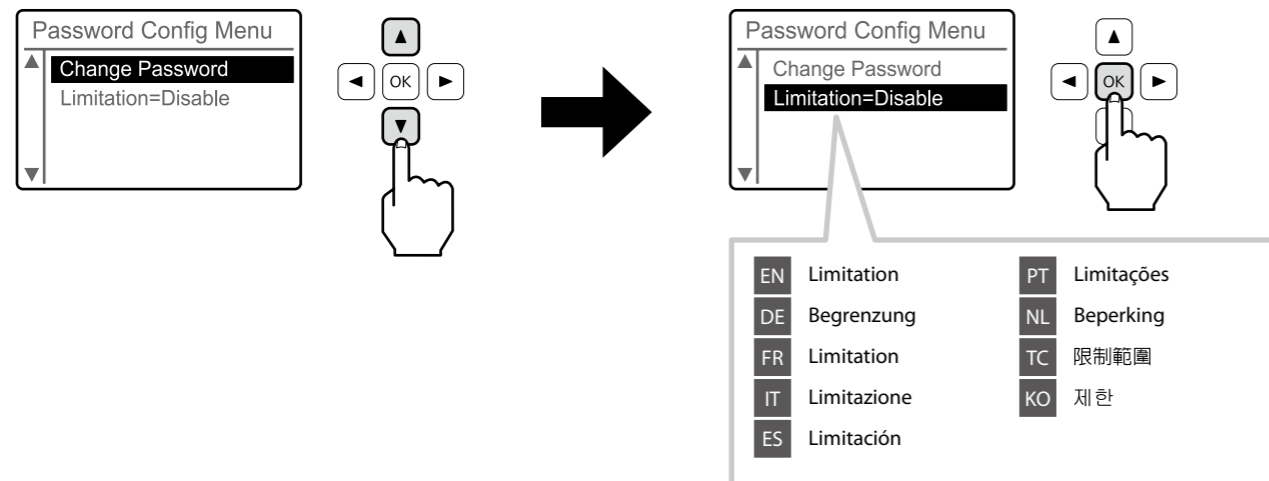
Password Config Menu
Change Password
Limitation=Disable

OK

Password Config Menu
Change Password
Limitation=Disable

OK

EN Limitation
DE Begrenzung
FR Limitation
IT Limitazione
ES Limitación

PT Limitações
NL Beperking
TC 限制範圍
KO 제한